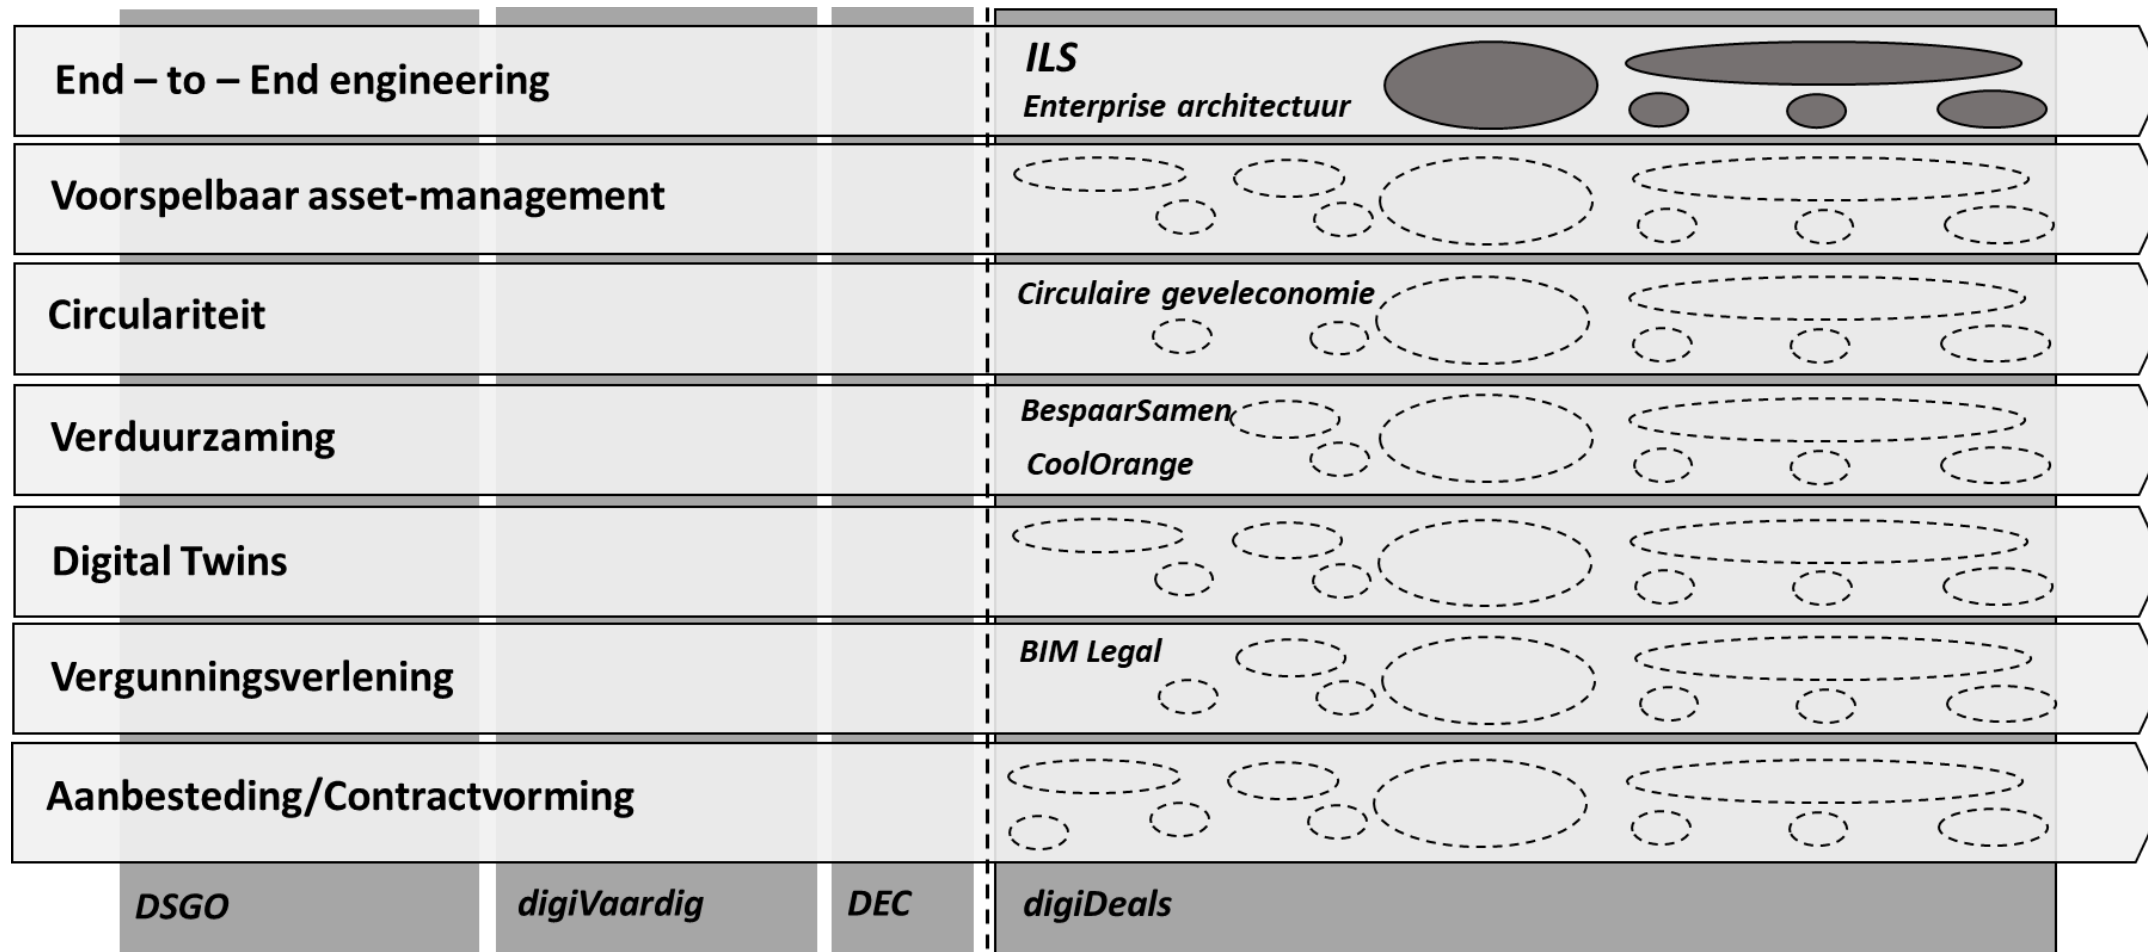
End – to – End engineering

ILS

Enterprise architectuur

Voorspelbaar asset-management

Circulariteit

Circulaire geveleconomie

Verduurzaming

BespaarSamen

CoolOrange

Digital Twins

Vergunningsverlening

BIM Legal

Aanbesteding/Contractvorming

DSGO

digiVaardig

DEC

digiDeals